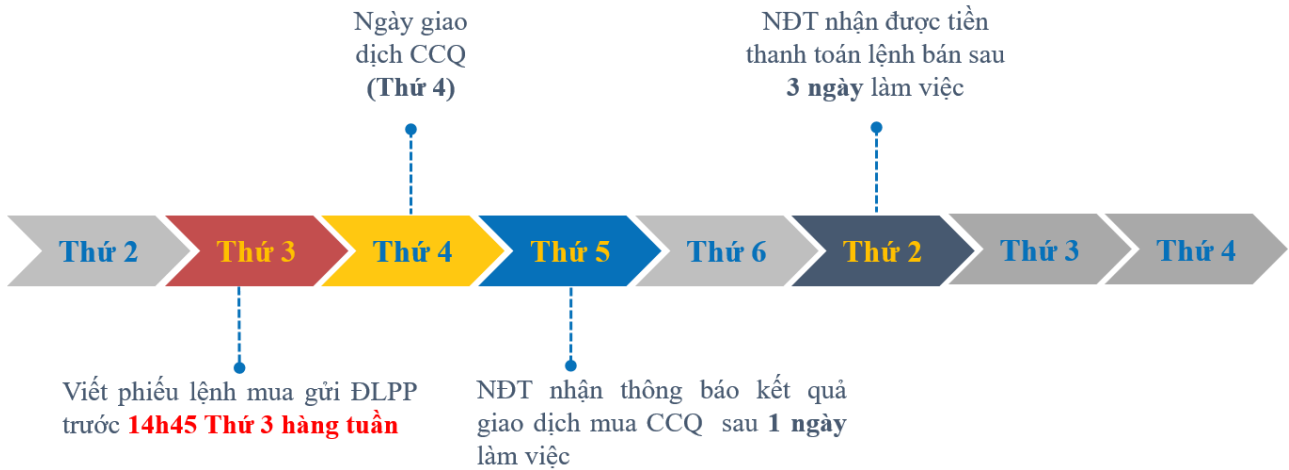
Ngày giao dịch CCQ
(Thứ 4)

NĐT nhận được tiền thanh toán lệnh bán sau 3 ngày làm việc

Thứ 2

Thứ 3

Thứ 4

Thứ 5

Thứ 6

Thứ 2

Thứ 3

Thứ 4

Viết phiếu lệnh mua gửi ĐLPP trước 14h45 Thứ 3 hàng tuần

NĐT nhận thông báo kết quả giao dịch mua CCQ sau 1 ngày làm việc